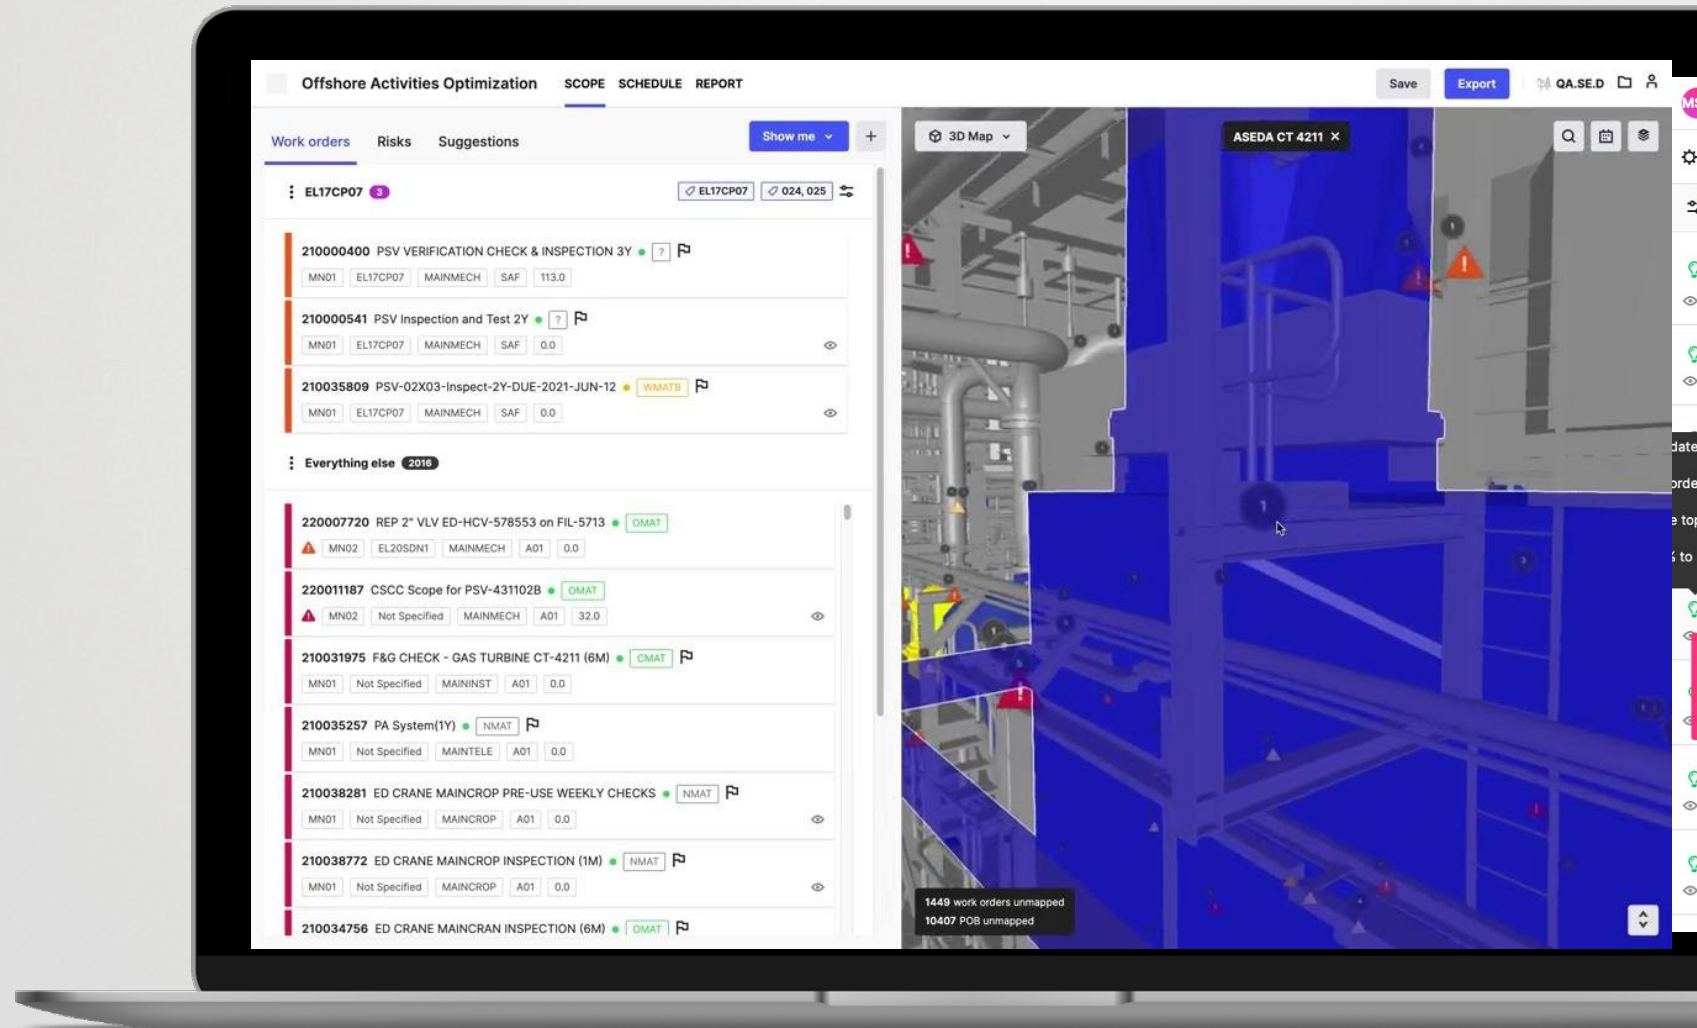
Offshore Activities Optimization SCOPE SCHEDULE REPORT

Save Export QA.SE.D

Work orders Risks Suggestions Show me +

3D Map

ASEDA CT 4211 ×

EL17CP07 3 EL17CP07 024, 025

210000400 PSV VERIFICATION CHECK & INSPECTION 3Y ?
MN01 EL17CP07 MAINMECH SAF 113.0

210000541 PSV Inspection and Test 2Y ?
MN01 EL17CP07 MAINMECH SAF 0.0

210035809 PSV-02X03-Inspect-2Y-DUE-2021-JUN-12 WMATB
MN01 EL17CP07 MAINMECH SAF 0.0

Everything else 2016

220007720 REP 2" VLV ED-HCV-578553 on FIL-5713 OMAT
MN02 EL20SDN1 MAINMECH A01 0.0

220011187 CSCC Scope for PSV-431102B OMAT
MN02 Not Specified MAINMECH A01 32.0

210031975 F&G CHECK - GAS TURBINE CT-4211 (6M) CMAT
MN01 Not Specified MAININST A01 0.0

210035257 PA System(1Y) NMAT
MN01 Not Specified MAINTELE A01 0.0

210038281 ED CRANE MAINCROP PRE-USE WEEKLY CHECKS NMAT
MN01 Not Specified MAINCROP A01 0.0

210038772 ED CRANE MAINCROP INSPECTION (1M) NMAT
MN01 Not Specified MAINCROP A01 0.0

210034756 ED CRANE MAINCRAN INSPECTION (6M) OMAT

1449 work orders unmapped
10407 POB unmapped

date
orde
e top
to